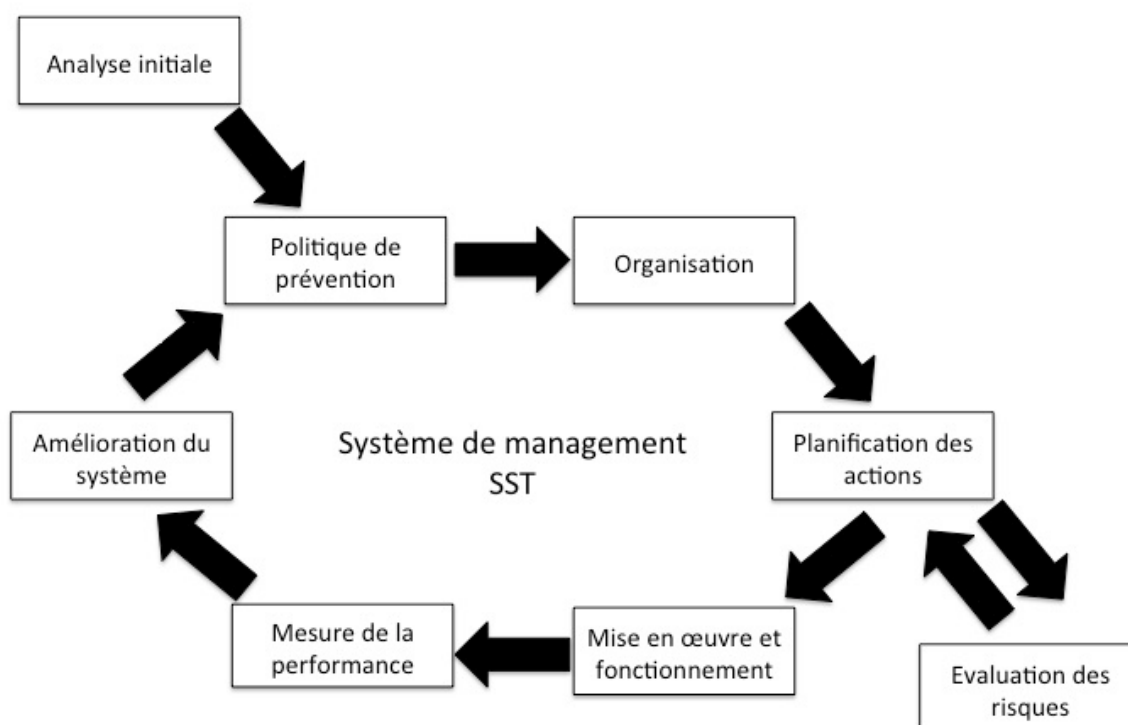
Analyse initiale

Politique de prévention

Organisation

Planification des actions

Evaluation des risques

Mise en œuvre et fonctionnement

Mesure de la performance

Amélioration du système

Système de management SST